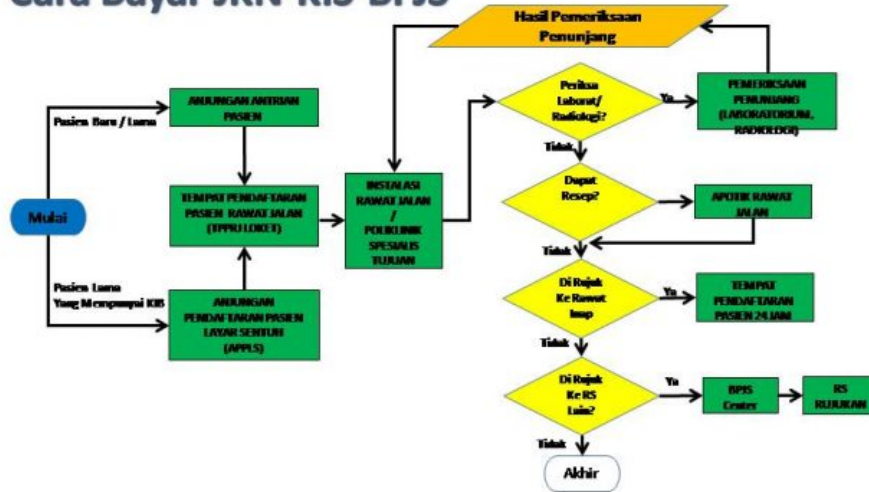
Cara Bayar JKN-KIS BPJS

Hasil Pemeriksaan Penunjang

Mulai

Pasien Baru / Lama

ANJUNGAN ANTRIAN PASIEN

TEMPAT PENDAFTARAN PASIEN RAWAT JALAN (TPPRJ LOKET)

Pasien Lama Yang Mempunyai KIB

ANJUNGAN PENDAFTARAN PASIEN LAYAR SENTUH (APPLS)

INSTALASI RAWAT JALAN / POLIKLINIK SPESIALIS TUJUAN

Periksa Laborat/ Radiologi?

Ya

PEMERIKSAAN PENUNJANG (LABORATORIUM, RADIOLOGI)

Tidak

Dapat Resep?

APOTIK RAWAT JALAN

Tidak

Di Rujuk Ke Rawat Inap

Ya

TEMPAT PENDAFTARAN PASIEN 24 JAM

Tidak

Di Rujuk Ke RS Lain?

Ya

BPJS Center

RS RUJUKAN

Tidak

Akhir